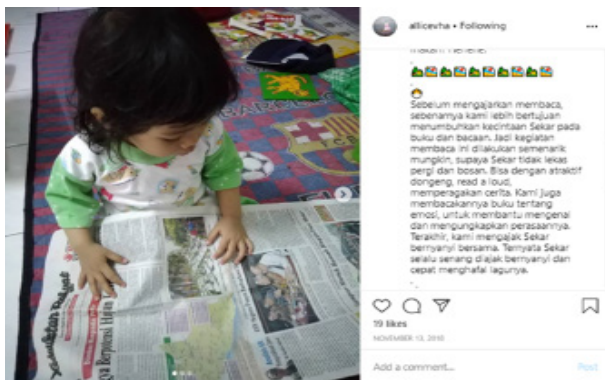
allicevha • Following

makan. hehehe.

Sebelum mengajarkan membaca, sebenarnya kami lebih bertujuan menumbuhkan kecintaan Sekar pada buku dan bacaan. Jadi kegiatan membaca ini dilakukan semenarik mungkin, supaya Sekar tidak lekas pergi dan bosan. Bisa dengan atraktif dongeng, read a loud, memperagakan cerita. Kami juga membacakannya buku tentang emosi, untuk membantu mengenal dan mengungkapkan perasaannya. Terakhir, kami mengajak Sekar bernyanyi bersama. Ternyata Sekar selalu senang diajak bernyanyi dan cepat menghafal lagunya.

19 likes
NOVEMBER 13, 2018

Add a comment...
Post